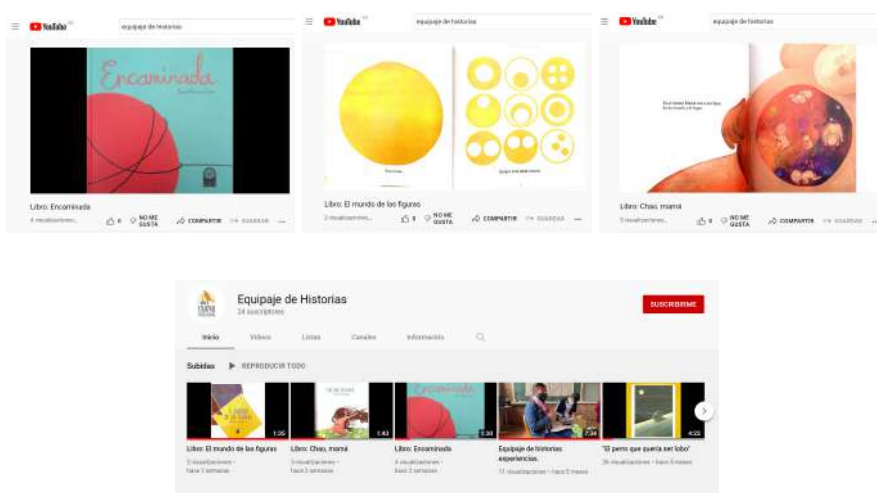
YouTube equipaje de historias

Encaminada

Libro: Encaminada
4 visualizaciones

0 NO ME GUSTA COMPARTIR GUARDAR

YouTube equipaje de historias

Libro: El mundo de las figuras
2 visualizaciones

0 NO ME GUSTA COMPARTIR GUARDAR

YouTube equipaje de historias

Libro: Chao, mamá
3 visualizaciones

0 NO ME GUSTA COMPARTIR GUARDAR

Equipaje de Historias
24 suscriptores

SUSCRIBIRME

Inicio Videos Listas Canales Información

Subidas ▶ REPRODUCIR TODO

1:35 1:43 1:30 7:34 4:23

Libro: El mundo de las figuras
2 visualizaciones • hace 3 semanas

Libro: Chao, mamá
3 visualizaciones • hace 3 semanas

Libro: Encaminada
4 visualizaciones • hace 3 semanas

Equipaje de historias experiencias.
17 visualizaciones • hace 5 meses

"El perro que quería ser lobo"
26 visualizaciones • hace 5 meses